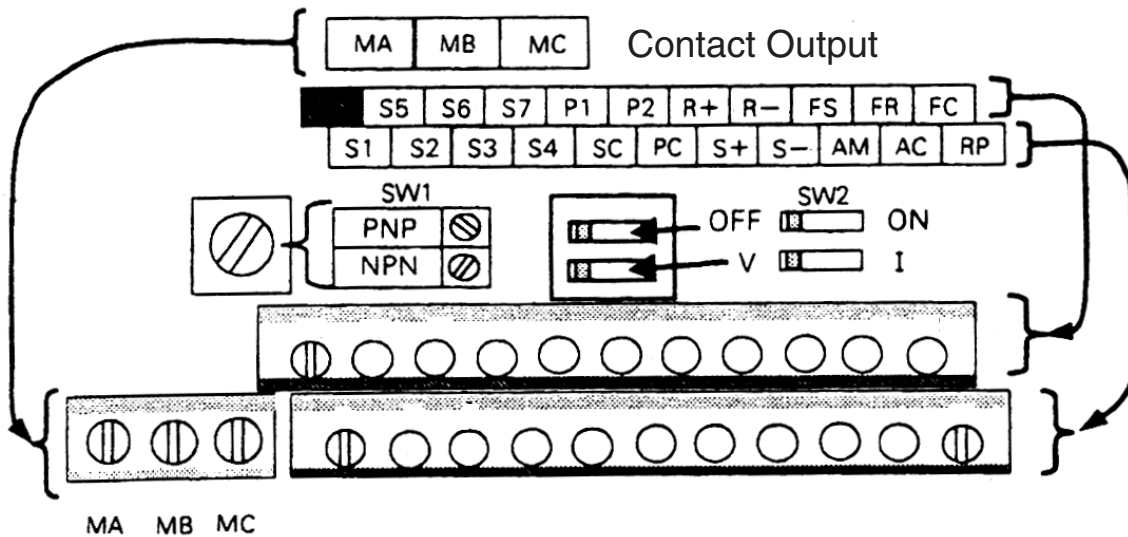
| MA | MB | MC |
|---|---|---|

Contact Output

| | S5 | S6 | S7 | P1 | P2 | R+ | R− | FS | FR | FC |
|---|---|---|---|---|---|---|---|---|---|---|

| S1 | S2 | S3 | S4 | SC | PC | S+ | S− | AM | AC | RP |
|---|---|---|---|---|---|---|---|---|---|---|

SW1
PNP
NPN

SW2
OFF ON
V I

MA MB MC